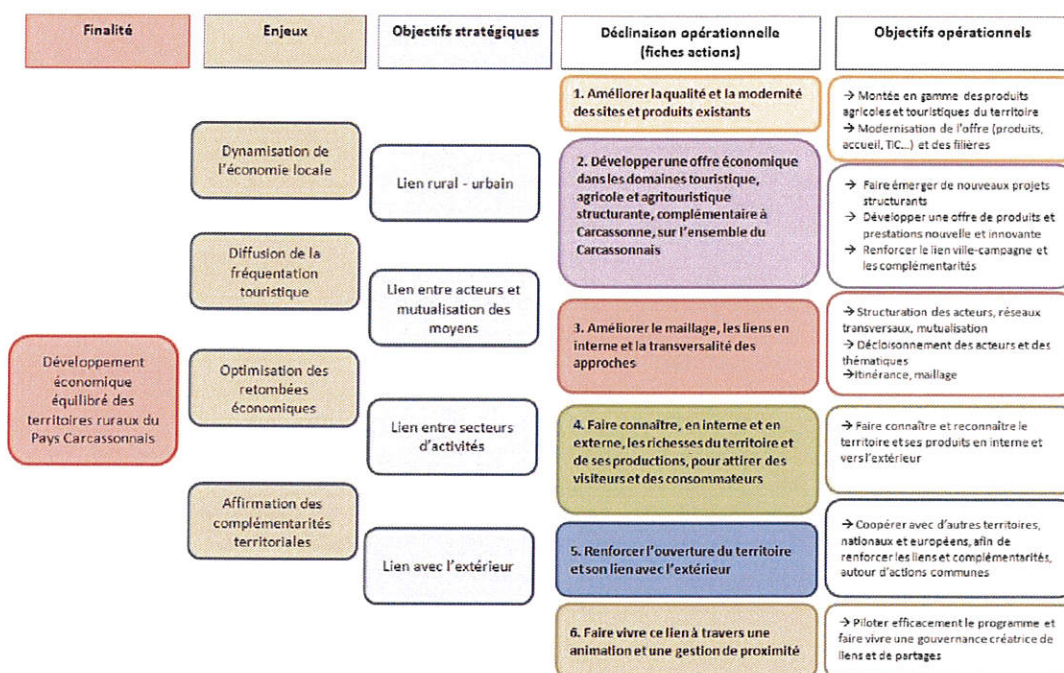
Finalité

Enjeux

Objectifs stratégiques

Déclinaison opérationnelle (fiches actions)

Objectifs opérationnels

Développement économique équilibré des territoires ruraux du Pays Carcassonnais

Dynamisation de l'économie locale

Diffusion de la fréquentation touristique

Optimisation des retombées économiques

Affirmation des complémentarités territoriales

Lien rural - urbain

Lien entre acteurs et mutualisation des moyens

Lien entre secteurs d'activités

Lien avec l'extérieur

1. Améliorer la qualité et la modernité des sites et produits existants

2. Développer une offre économique dans les domaines touristique, agricole et agritouristique structurante, complémentaire à Carcassonne, sur l'ensemble du Carcassonnais

3. Améliorer le maillage, les liens en interne et la transversalité des approches

4. Faire connaître, en interne et en externe, les richesses du territoire et de ses productions, pour attirer des visiteurs et des consommateurs

5. Renforcer l'ouverture du territoire et son lien avec l'extérieur

6. Faire vivre ce lien à travers une animation et une gestion de proximité

→ Montée en gamme des produits agricoles et touristiques du territoire
→ Modernisation de l'offre (produits, accueil, TIC...) et des filières

→ Faire émerger de nouveaux projets structurants
→ Développer une offre de produits et prestations nouvelle et innovante
→ Renforcer le lien ville-campagne et les complémentarités

→ Structuration des acteurs, réseaux transversaux, mutualisation
→ Décloisonnement des acteurs et des thématiques
→ Itinérance, maillage

→ Faire connaître et reconnaître le territoire et ses produits en interne et vers l'extérieur

→ Coopérer avec d'autres territoires, nationaux et européens, afin de renforcer les liens et complémentarités, autour d'actions communes

→ Piloter efficacement le programme et faire vivre une gouvernance créatrice de liens et de partages